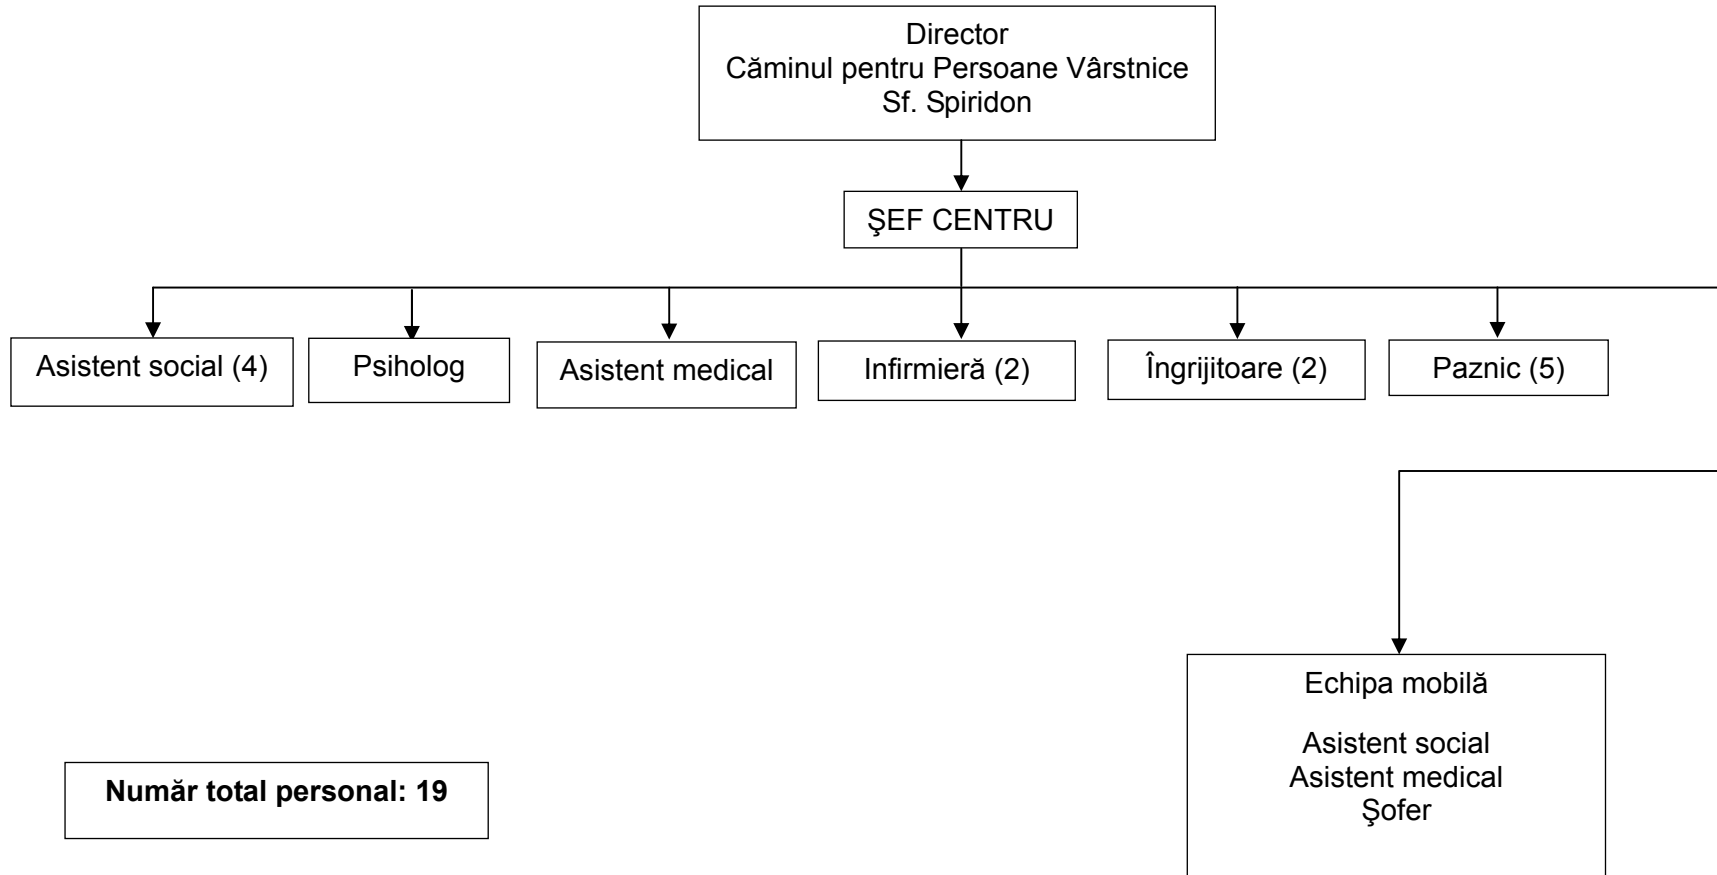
Director
Căminul pentru Persoane Vârstnice
Sf. Spiridon

ŞEF CENTRU

Asistent social (4)

Psiholog

Asistent medical

Infirmieră (2)

Îngrijitoare (2)

Paznic (5)

Echipa mobilă

Asistent social
Asistent medical
Şofer

**Număr total personal: 19**